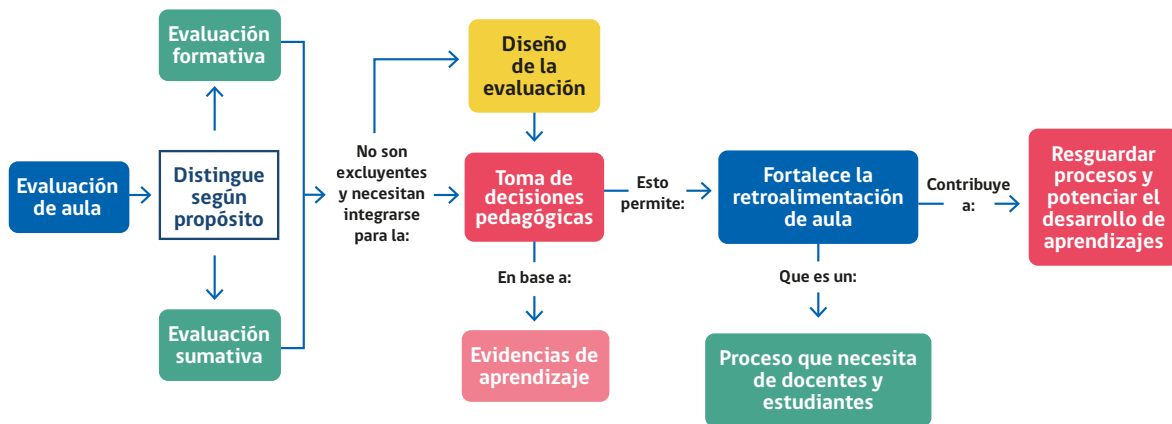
Evaluación de aula

Distingue según propósito

Evaluación formativa

Evaluación sumativa

No son excluyentes y necesitan integrarse para la:

Diseño de la evaluación

Toma de decisiones pedagógicas

En base a:

Evidencias de aprendizaje

Esto permite:

Fortalece la retroalimentación de aula

Que es un:

Proceso que necesita de docentes y estudiantes

Contribuye a:

Resguardar procesos y potenciar el desarrollo de aprendizajes